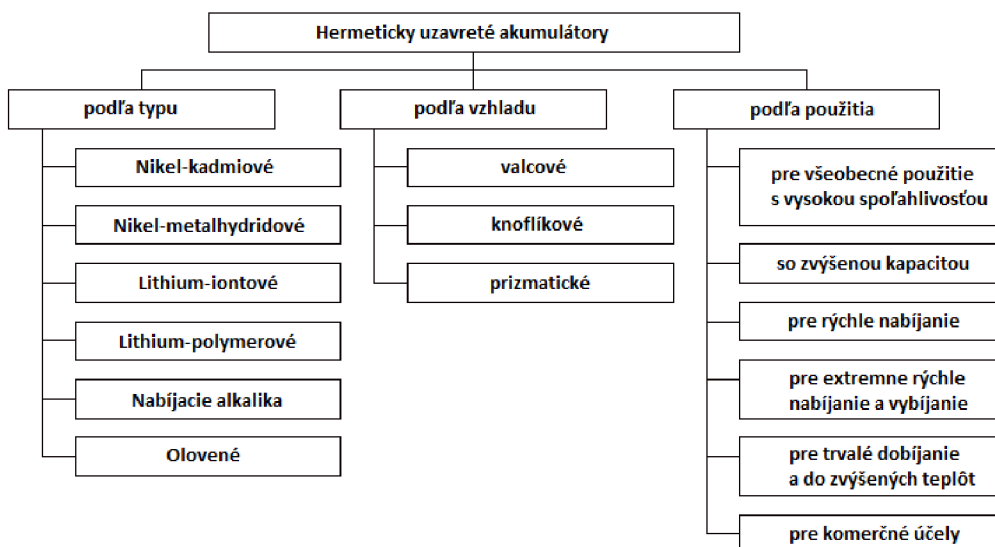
Hermeticky uzavreté akumulátory

podľa typu

Nikel-kadmiové

Nikel-metalhydridové

Lithium-iontové

Lithium-polymerové

Nabíjacie alkalika

Olovené

podľa vzhladu

valcové

knoflíkové

prizmatické

podľa použitia

pre všeobecné použitie s vysokou spoľahlivosťou

so zvýšenou kapacitou

pre rýchle nabíjanie

pre extremne rýchle nabíjanie a vybíjanie

pre trvalé dobíjanie a do zvýšených teplôt

pre komerčné účely